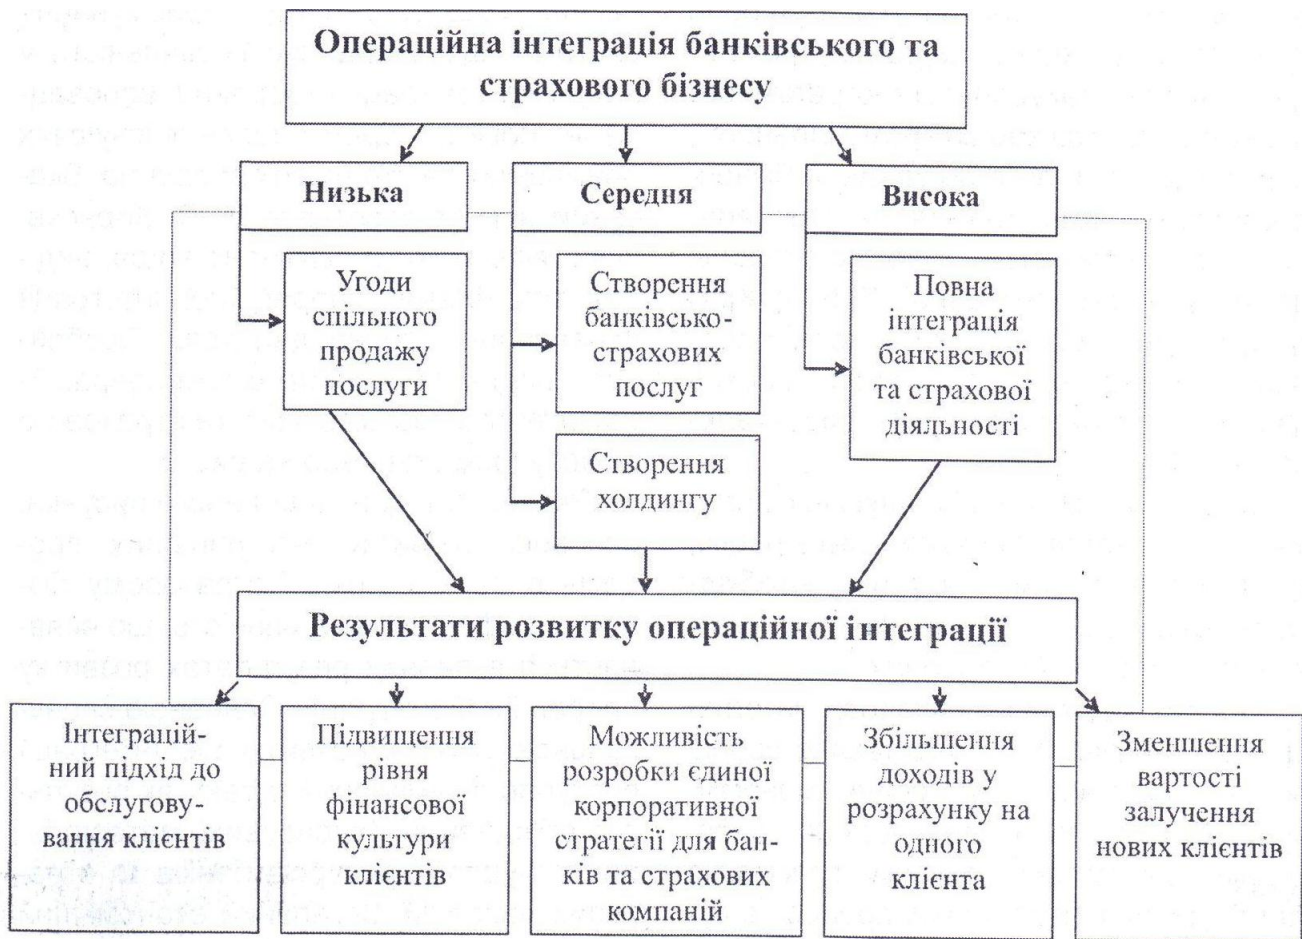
Операційна інтеграція банківського та страхового бізнесу

Низька

Середня

Висока

Угоди спільного продажу послуги

Створення банківсько-страхових послуг

Створення холдингу

Повна інтеграція банківської та страхової діяльності

Результати розвитку операційної інтеграції

Інтеграційний підхід до обслуговування клієнтів

Підвищення рівня фінансової культури клієнтів

Можливість розробки єдиної корпоративної стратегії для банків та страхових компаній

Збільшення доходів у розрахунку на одного клієнта

Зменшення вартості залучення нових клієнтів